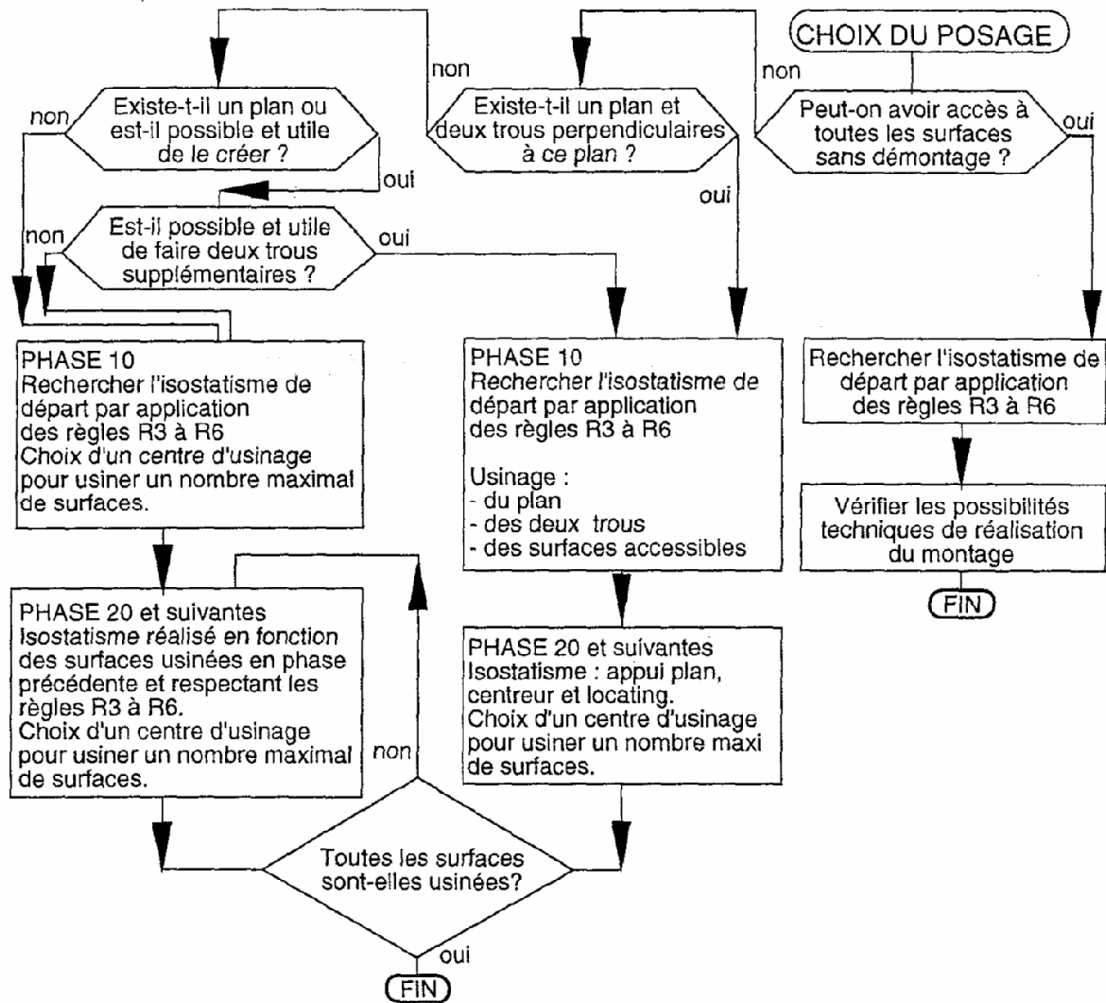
CHOIX DU POSAGE

non

Peut-on avoir accès à toutes les surfaces sans démontage ?

oui

non

Existe-t-il un plan et deux trous perpendiculaires à ce plan ?

oui

non

Existe-t-il un plan ou est-il possible et utile de le créer ?

oui

non

Est-il possible et utile de faire deux trous supplémentaires ?

oui

PHASE 10
Rechercher l'isostatisme de départ par application des règles R3 à R6
Choix d'un centre d'usinage pour usiner un nombre maximal de surfaces.

PHASE 10
Rechercher l'isostatisme de départ par application des règles R3 à R6

Usinage :
- du plan
- des deux trous
- des surfaces accessibles

Rechercher l'isostatisme de départ par application des règles R3 à R6

Vérifier les possibilités techniques de réalisation du montage

FIN

PHASE 20 et suivantes
Isostatisme réalisé en fonction des surfaces usinées en phase précédente et respectant les règles R3 à R6.
Choix d'un centre d'usinage pour usiner un nombre maximal de surfaces.

non

PHASE 20 et suivantes
Isostatisme : appui plan, centreur et locating.
Choix d'un centre d'usinage pour usiner un nombre maxi de surfaces.

Toutes les surfaces sont-elles usinées?

oui

FIN